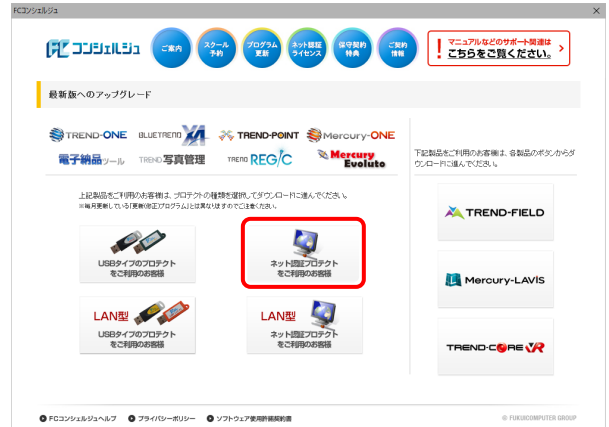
FCコンシェルジュ

FC コンシェルジュ

ご案内

スクール予約

プログラム更新

ネット認証ライセンス

保守契約特典

ご契約情報

マニュアルなどのサポート関連は
こちらをご覧ください。

最新版へのアップグレード

TREND-ONE BLUETREND XA TREND-POINT Mercury-ONE
電子納品ツール TREND 写真管理 TREND REG/C Mercury Evoluto

上記製品をご利用のお客様は、プロテクトの種類を選択してダウンロードに進んでください。
※毎月更新している「更新(改正)プログラム」とは異なりますのでご注意ください。

USBタイプのプロテクト
をご利用のお客様

ネット認証プロテクト
をご利用のお客様

LAN型
USBタイプのプロテクト
をご利用のお客様

LAN型
ネット認証プロテクト
をご利用のお客様

下記製品をご利用のお客様は、各製品のボタンからダウンロードに進んでください。

TREND-FIELD

Mercury-LAVIS

TREND-CORE VR

FCコンシェルジュヘルプ
プライバシーポリシー
ソフトウェア使用許諾契約書

© FUKUICOMPUTER GROUP